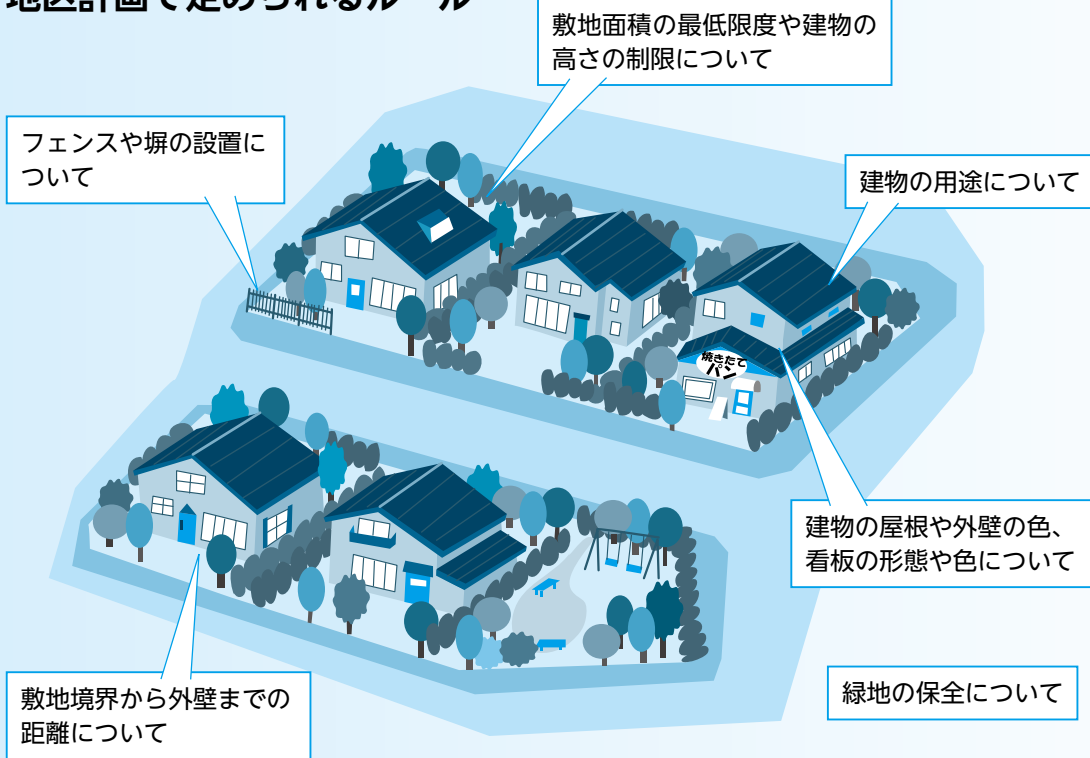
地区計画で定められるルール

敷地面積の最低限度や建物の高さの制限について

フェンスや塀の設置について

建物の用途について

焼きたてパン

建物の屋根や外壁の色、看板の形態や色について

敷地境界から外壁までの距離について

緑地の保全について